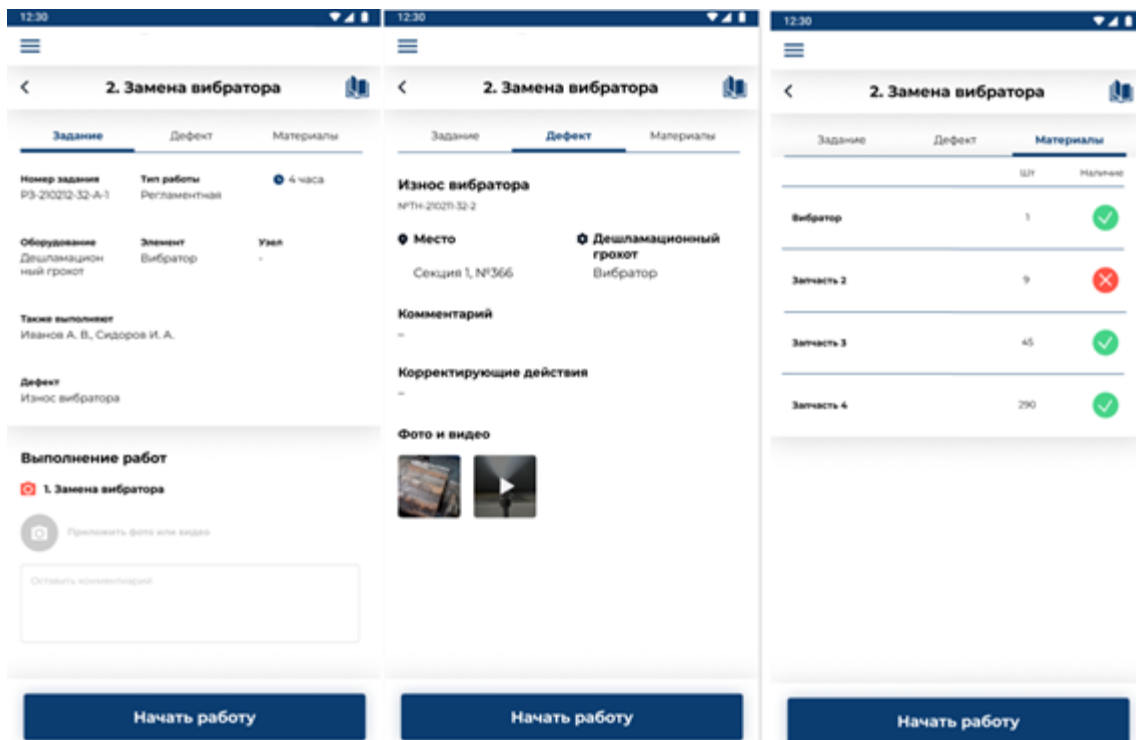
12:30

2. Замена вибратора

Задание Дефект Материалы

Номер задания
РЗ-210212-32-А-1

Тип работы
Регламентная

4 часа

Оборудование
Дешламационный грохот

Элемент
Вибратор

Узел
-

Также выполняют
Иванов А. В., Сидоров И. А.

Дефект
Износ вибратора

Выполнение работ

1. Замена вибратора

Приложить фото или видео

Оставить комментарий

Начать работу

12:30

2. Замена вибратора

Задание Дефект Материалы

Износ вибратора
№TH-210211-32-2

Место
Секция 1, №366

Дешламационный грохот
Вибратор

Комментарий
–

Корректирующие действия
–

Фото и видео

Начать работу

12:30

2. Замена вибратора

Задание Дефект Материалы

| | Шт | Наличие |
|---|---|---|
| Вибратор | 1 | |
| Запчасть 2 | 9 | |
| Запчасть 3 | 45 | |
| Запчасть 4 | 290 | |

Начать работу